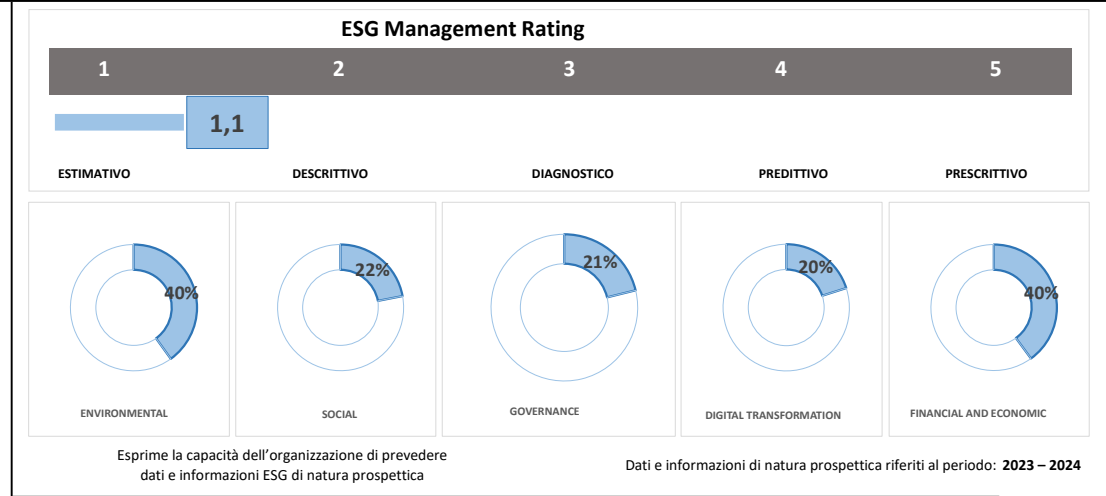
ESG Management Rating

| 1 | 2 | 3 | 4 | 5 |
|---|---|---|---|---|

1,1

ESTIMATIVO DESCRITTIVO DIAGNOSTICO PREDITTIVO PRESCRITTIVO

40%
ENVIRONMENTAL

22%
SOCIAL

21%
GOVERNANCE

20%
DIGITAL TRANSFORMATION

40%
FINANCIAL AND ECONOMIC

Esprime la capacità dell'organizzazione di prevedere dati e informazioni ESG di natura prospettica

Dati e informazioni di natura prospettica riferiti al periodo: **2023 – 2024**